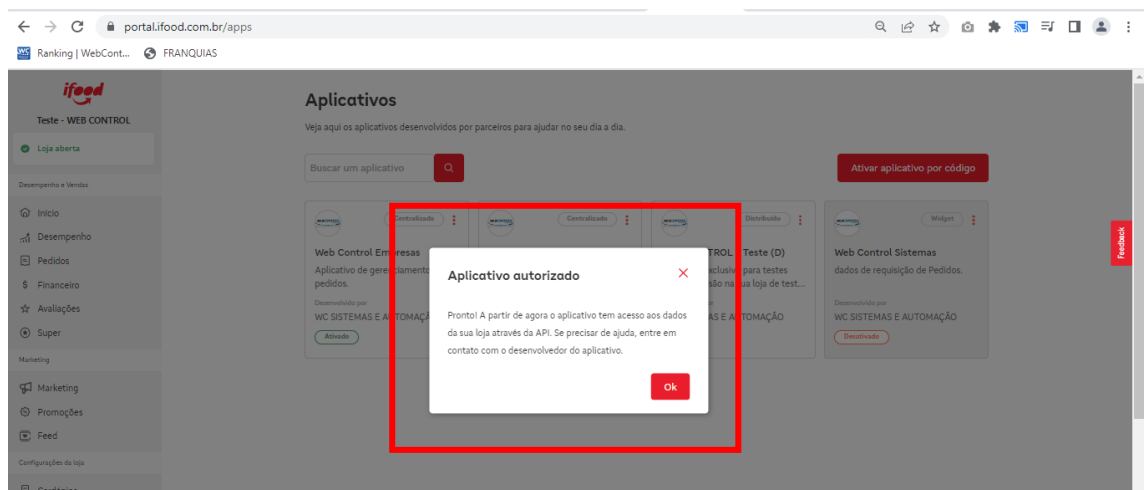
portal.ifood.com.br/apps

Ranking | WebCont... FRANQUIAS

ifood
Teste - WEB CONTROL
Loja aberta

Desempenho e Vendas
Início
Desempenho
Pedidos
Financeiro
Avaliações
Super

Marketing
Marketing
Promoções
Feed

Configurações da loja

Aplicativos
Veja aqui os aplicativos desenvolvidos por parceiros para ajudar no seu dia a dia.

Buscar um aplicativo

Ativar aplicativo por código

Centralizado
Web Control Empresas
Aplicativo de gerenciamento pedidos.
Desenvolvido por
WC SISTEMAS E AUTOMAÇÃO
Ativado

Centralizado

Distribuído
TROL Teste (D)
xclusivo para testes
são na loja de test...
AS E AUTOMAÇÃO

Widget
Web Control Sistemas
dados de requisição de Pedidos.
Desenvolvido por
WC SISTEMAS E AUTOMAÇÃO
Desativado

Feedback

Aplicativo autorizado

Pronto! A partir de agora o aplicativo tem acesso aos dados da sua loja através da API. Se precisar de ajuda, entre em contato com o desenvolvedor do aplicativo.

Ok